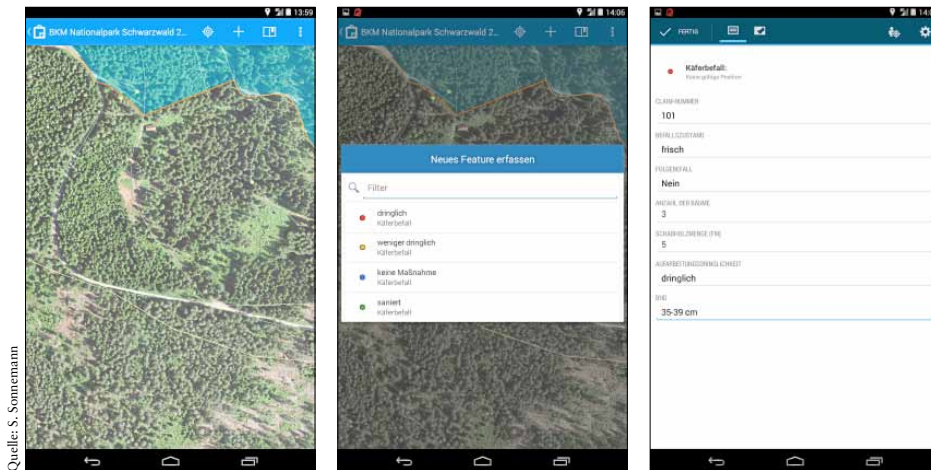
Quelle: S. Sonnemann

13:59

BKM Nationalpark Schwarzwald 2...

14:06

BKM Nationalpark Schwarzwald 2...

Neues Feature erfassen

Filter

dringlich
Käferbefall

weniger dringlich
Käferbefall

keine Maßnahme
Käferbefall

saniert
Käferbefall

14:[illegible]

FERTIG

Käferbefall:
Keine gültige Position

CLAIM-NUMMER
101

BEFALLSZUSTAND
frisch

FOLGEBEFALL
Nein

ANZAHL DER BÄUME
3

SCHADHOLZMENGE (FM)
5

AUFARBEITUNGSDRINGLICHKEIT
dringlich

BHD
35-39 cm